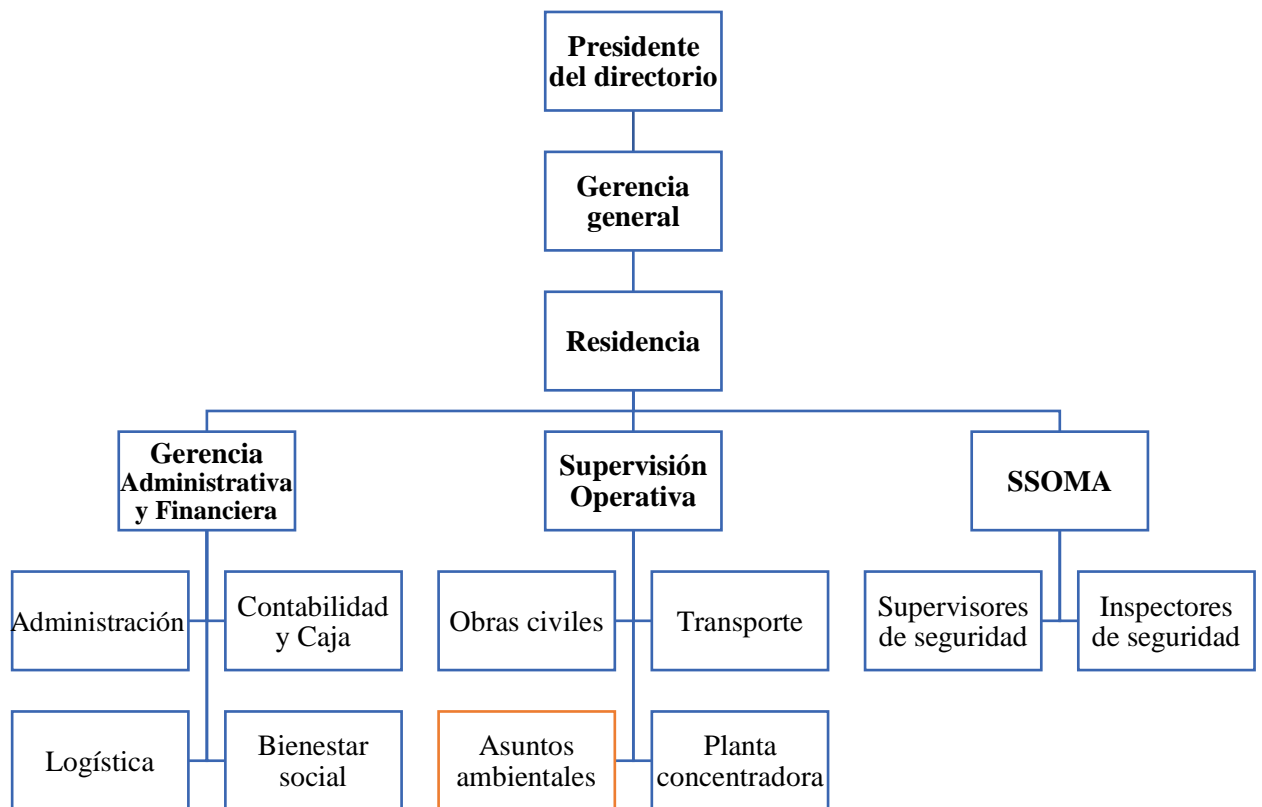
Presidente del directorio

Gerencia general

Residencia

Gerencia Administrativa y Financiera

Supervisión Operativa

SSOMA

Administración

Contabilidad y Caja

Logística

Bienestar social

Obras civiles

Transporte

Asuntos ambientales

Planta concentradora

Supervisores de seguridad

Inspectores de seguridad